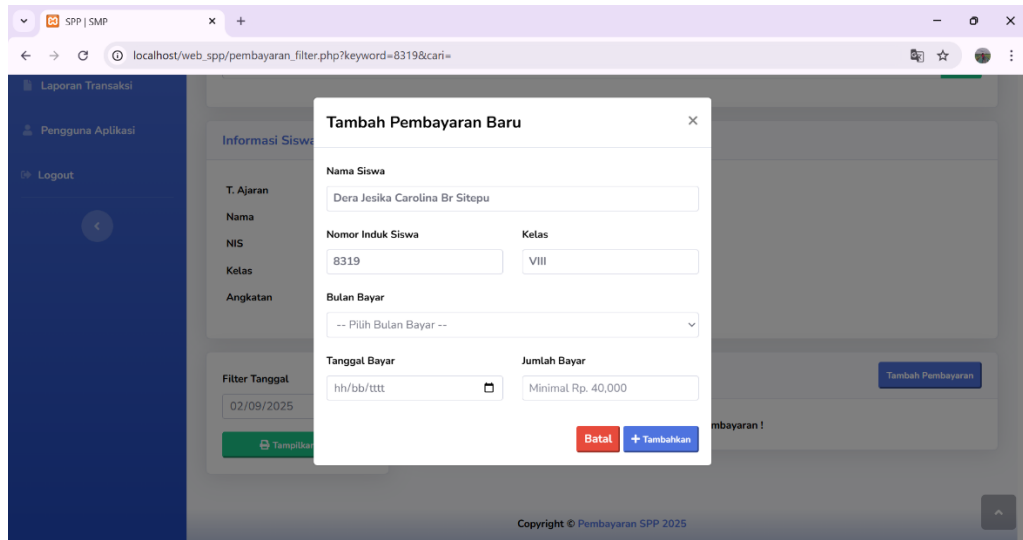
SPP | SMP

localhost/web_spp/pembayaran_filter.php?keyword=8319&cari=

Laporan Transaksi

Pengguna Aplikasi

Logout

Informasi Siswa

T. Ajaran

Nama

NIS

Kelas

Angkatan

Filter Tanggal

02/09/2025

Tampilkan

Tambah Pembayaran

mbayaran !

Tambah Pembayaran Baru

×

Nama Siswa

Dera Jesika Carolina Br Sitepu

Nomor Induk Siswa

8319

Kelas

VIII

Bulan Bayar

-- Pilih Bulan Bayar --

Tanggal Bayar

hh/bb/tttt

Jumlah Bayar

Minimal Rp. 40,000

Batal

+ Tambahkan

Copyright © Pembayaran SPP 2025